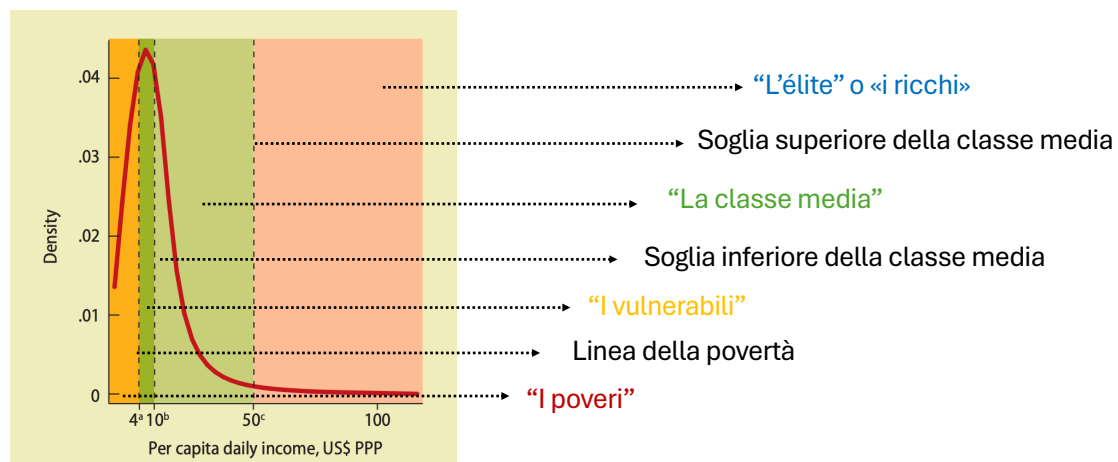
.04
.03
.02
.01
0
Density
$4^a$ $10^b$ $50^c$ 100
Per capita daily income, US$ PPP

"L'élite" o «i ricchi»
Soglia superiore della classe media
"La classe media"
Soglia inferiore della classe media
"I vulnerabili"
Linea della povertà
"I poveri"